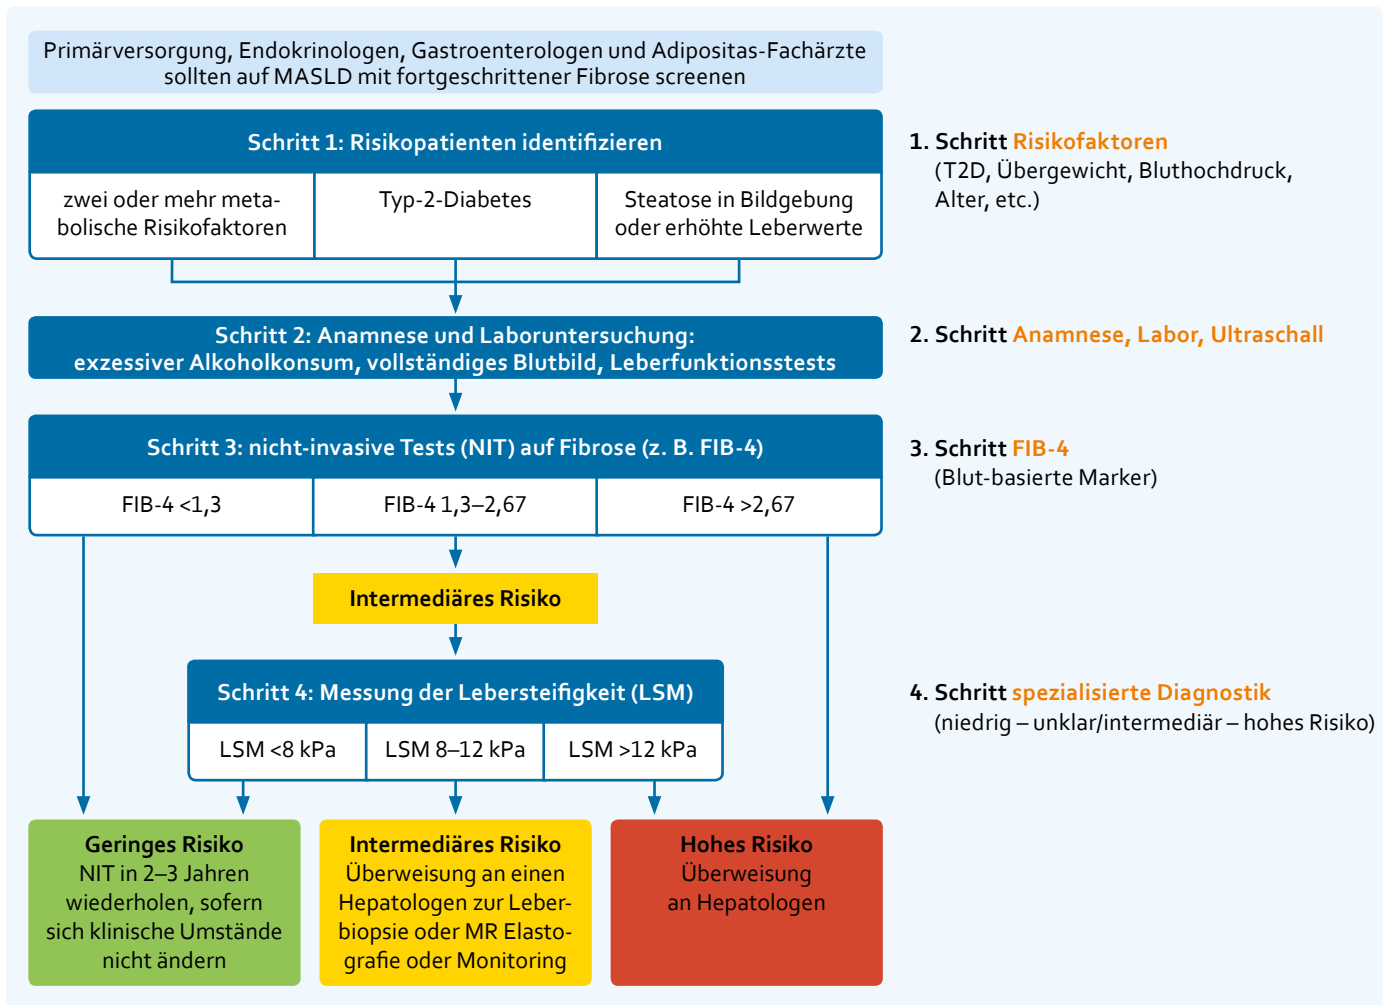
Primärversorgung, Endokrinologen, Gastroenterologen und Adipositas-Fachärzte sollten auf MASLD mit fortgeschrittener Fibrose screenen

Schritt 1: Risikopatienten identifizieren

zwei oder mehr metabolische Risikofaktoren

Typ-2-Diabetes

Steatose in Bildgebung oder erhöhte Leberwerte

Schritt 2: Anamnese und Laboruntersuchung: exzessiver Alkoholkonsum, vollständiges Blutbild, Leberfunktionsstests

Schritt 3: nicht-invasive Tests (NIT) auf Fibrose (z. B. FIB-4)

FIB-4 <1,3

FIB-4 1,3–2,67

FIB-4 >2,67

Intermediäres Risiko

Schritt 4: Messung der Lebersteifigkeit (LSM)

LSM <8 kPa

LSM 8–12 kPa

LSM >12 kPa

Geringes Risiko
NIT in 2–3 Jahren wiederholen, sofern sich klinische Umstände nicht ändern

Intermediäres Risiko
Überweisung an einen Hepatologen zur Leberbiopsie oder MR Elastografie oder Monitoring

Hohes Risiko
Überweisung an Hepatologen

1. Schritt Risikofaktoren
(T2D, Übergewicht, Bluthochdruck, Alter, etc.)

2. Schritt Anamnese, Labor, Ultraschall

3. Schritt FIB-4
(Blut-basierte Marker)

4. Schritt spezialisierte Diagnostik
(niedrig – unklar/intermediär – hohes Risiko)